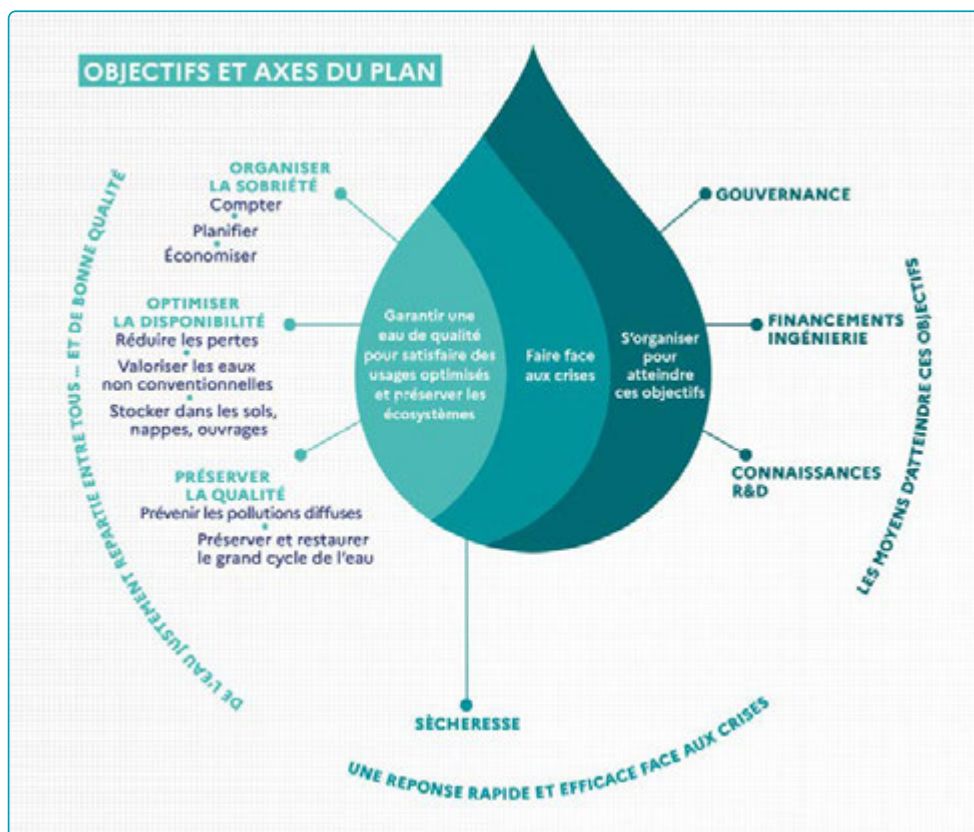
OBJECTIFS ET AXES DU PLAN

ORGANISER LA SOBRIÉTÉ
Compter
Planifier
Économiser

OPTIMISER LA DISPONIBILITÉ
Réduire les pertes
Valoriser les eaux non conventionnelles
Stocker dans les sols, nappes, ouvrages

PRÉSERVER LA QUALITÉ
Prévenir les pollutions diffuses
Préserver et restaurer le grand cycle de l'eau

Garantir une eau de qualité pour satisfaire des usages optimisés et préserver les écosystèmes

Faire face aux crises

S'organiser pour atteindre ces objectifs

GOUVERNANCE

FINANCEMENTS INGÉNIERIE

CONNAISSANCES R&D

SÈCHERESSE

DE L'EAU JUSTEMENT REPARTIE ENTRE TOUS ... ET DE BONNE QUALITÉ

LES MOYENS D'ATTEINDRE CES OBJECTIFS

UNE REPONSE RAPIDE ET EFFICACE FACE AUX CRISES